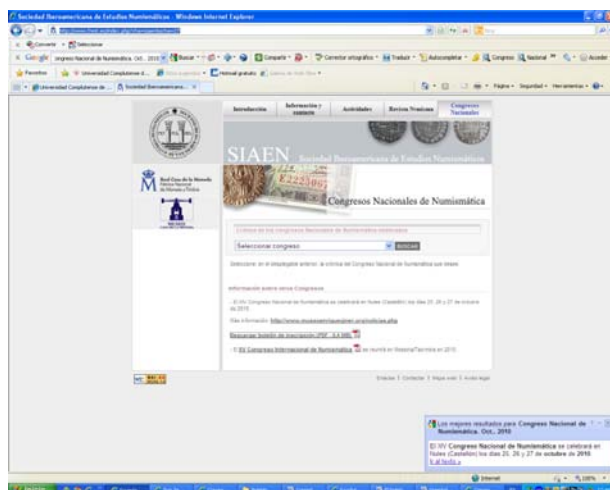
Sociedad Iberoamericana de Estudios Numismáticos - Windows Internet Explorer

Convertir Seleccionar

Google congreso Nacional de Numismática. Oct. 2010 Buscar Compartir Corrector ortográfico Traducir Autocompletar Congreso Nacional Acceder

Favoritos Universidad Complutense d... Hotmail gratuito

Universidad Complutense de ... Sociedad Iberoamericana... Página Seguridad Herramientas

Introducción | Información y contacto | Actividades | Revista Numisma | Congresos Nacionales

Real Casa de la Moneda Fábrica Nacional de Moneda y Timbre

SIAEN Sociedad Iberoamericana de Estudios Numismáticos

Congresos Nacionales de Numismática

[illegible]

Seleccionar congreso | BUSCAR

Seleccione, en el desplegable anterior, el informe del Congreso Nacional de Numismática que desee

Información sobre otros Congresos

- El XIV Congreso Nacional de Numismática se celebrará en Nules (Castellón) los días 25, 26 y 27 de octubre de 2010.

Más información: http://www.museoenriquesaiz.org/noticias.php

Descargar boletín de inscripción (PDF - 3,4 MB)

- El XV Congreso Internacional de Numismática se reunirá en Messina/Taormina en 2015

Enlaces | Contactar | Mapa web | Aviso legal

Los mejores resultados para Congreso Nacional de Numismática. Oct., 2010

El XIV Congreso Nacional de Numismática se celebrará en Nules (Castellón) los días 25, 26 y 27 de octubre de 2010 Ir al texto »

Internet 100%